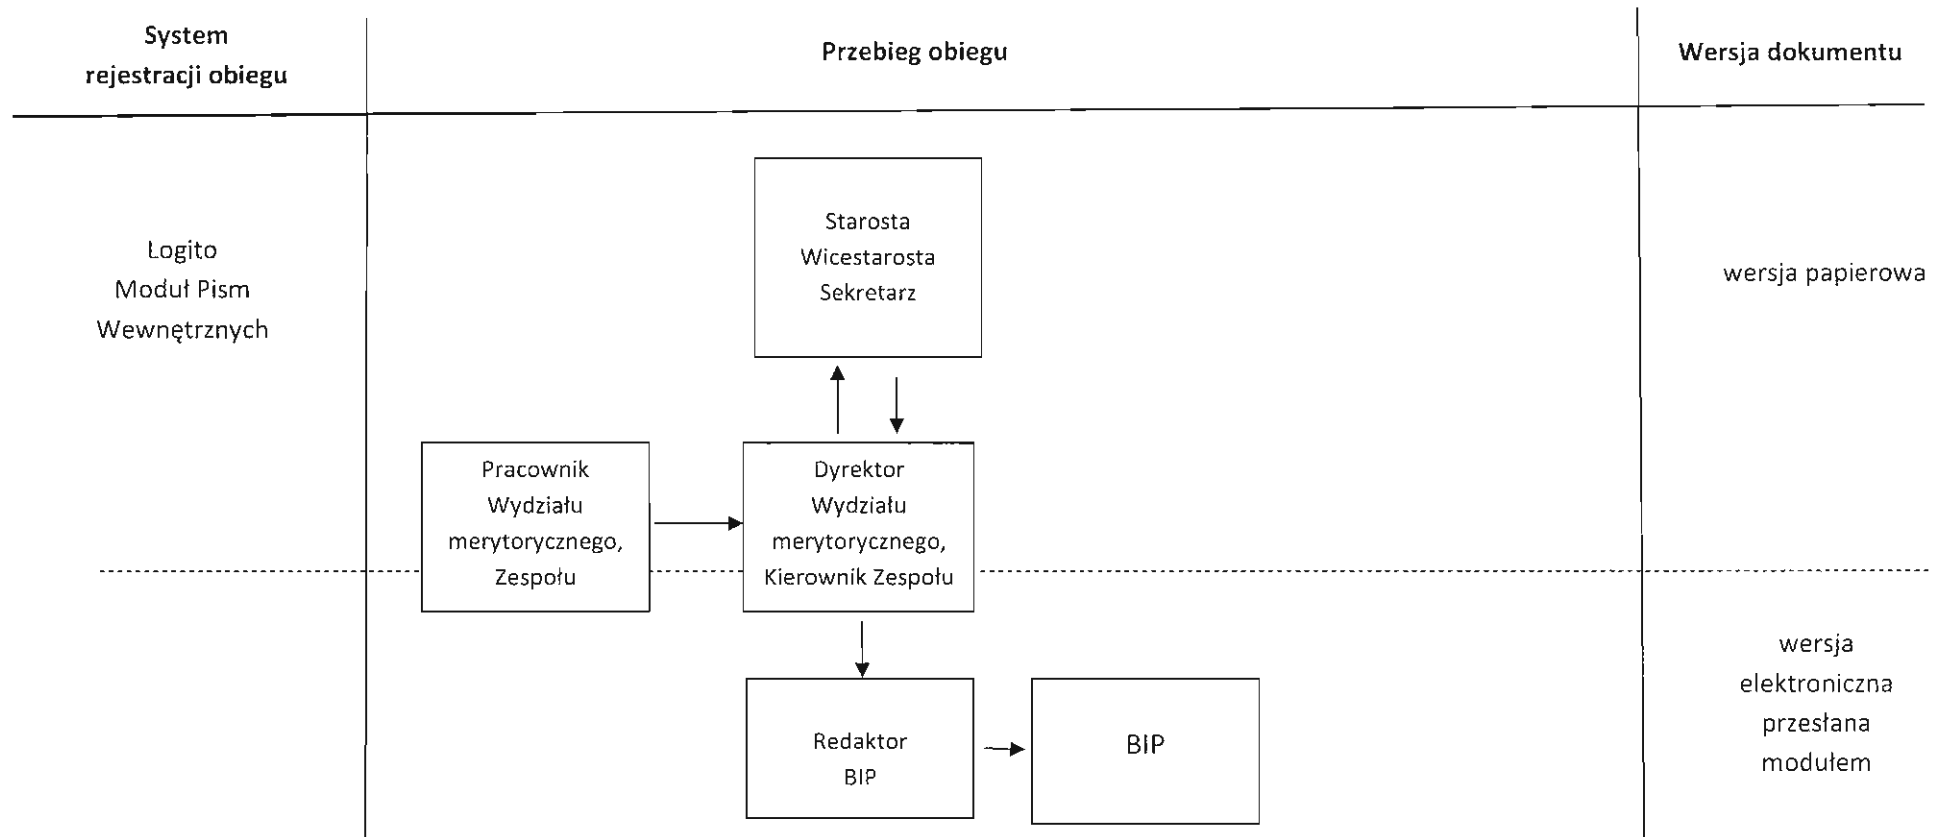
System rejestracji obiegu

Przebieg obiegu

Wersja dokumentu

Łogito
Moduł Pism
Wewnętrznych

Starosta
Wicestarosta
Sekretarz

wersja papierowa

Pracownik Wydziału merytorycznego, Zespołu

Dyrektor Wydziału merytorycznego, Kierownik Zespołu

wersja elektroniczna przesłana modułem

Redaktor BIP

BIP